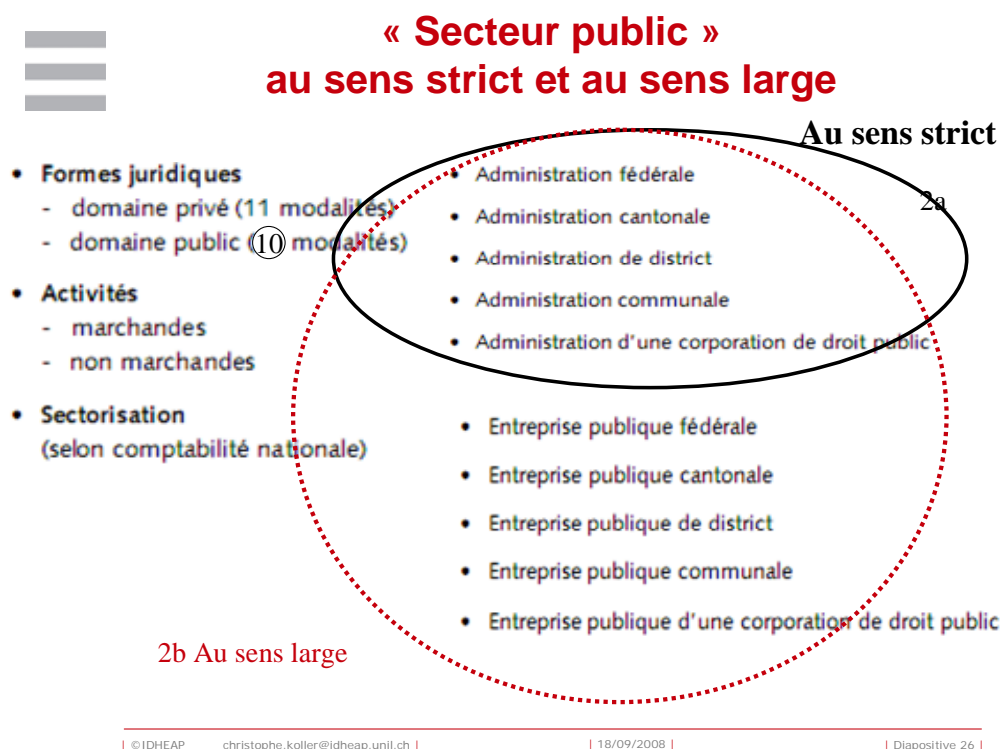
« Secteur public »
au sens strict et au sens large

Au sens strict

2a

• Formes juridiques
- domaine privé (11 modalités)
- domaine public (10 modalités)

• Activités
- marchandes
- non marchandes

• Sectorisation
(selon comptabilité nationale)

• Administration fédérale
• Administration cantonale
• Administration de district
• Administration communale
• Administration d'une corporation de droit public

• Entreprise publique fédérale
• Entreprise publique cantonale
• Entreprise publique de district
• Entreprise publique communale
• Entreprise publique d'une corporation de droit public

2b Au sens large

| ©IDHEAP christophe.koller@idheap.unil.ch | | 18/09/2008 | | Diapositive 26 |